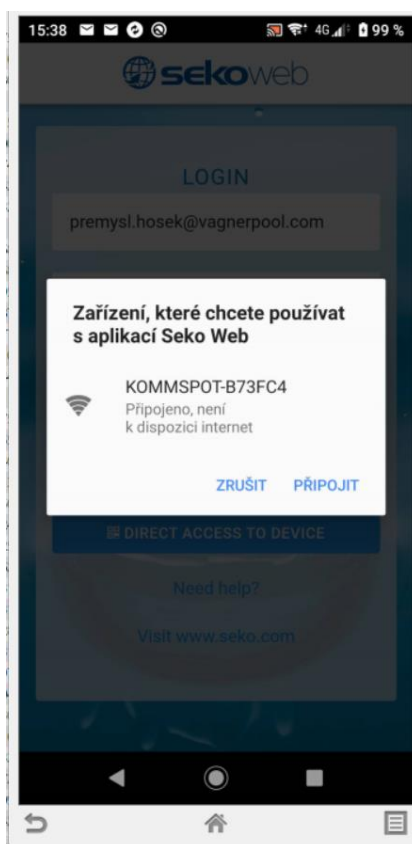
15:38 4G 99 %

sekoweb

LOGIN

premysl.hosek@vagnerpool.com

Zařízení, které chcete používat s aplikací Seko Web

KOMMSPOT-B73FC4
Připojeno, není k dispozici internet

ZRUŠIT PŘIPOJIT

DIRECT ACCESS TO DEVICE

Need help?

Visit www.seko.com